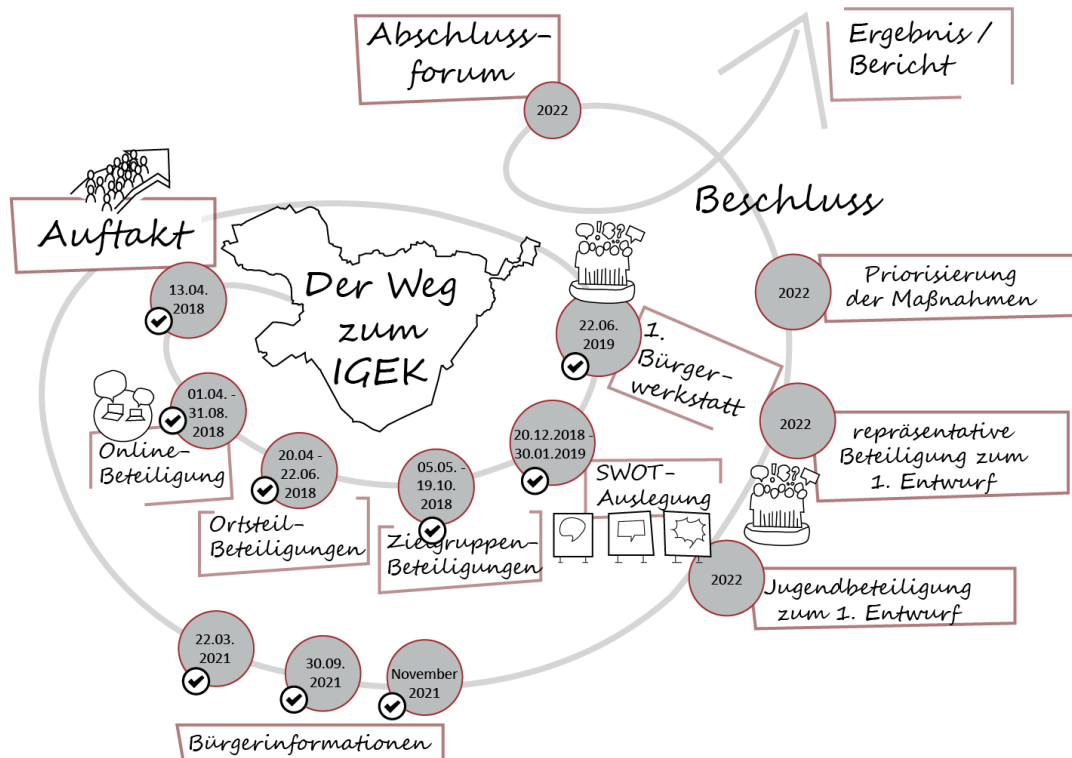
Abschlussforum

2022

Ergebnis / Bericht

Beschluss

Auftakt

13.04. 2018

Der Weg zum IGEK

22.06. 2019

1. Bürgerwerkstatt

2022

Priorisierung der Maßnahmen

01.04. - 31.08. 2018

Online-Beteiligung

20.04 - 22.06. 2018

Ortsteil-Beteiligungen

05.05. - 19.10. 2018

Zielgruppen-Beteiligungen

20.12.2018 - 30.01.2019

SWOT-Auslegung

2022

repräsentative Beteiligung zum 1. Entwurf

2022

Jugendbeteiligung zum 1. Entwurf

22.03. 2021

30.09. 2021

November 2021

Bürgerinformationen